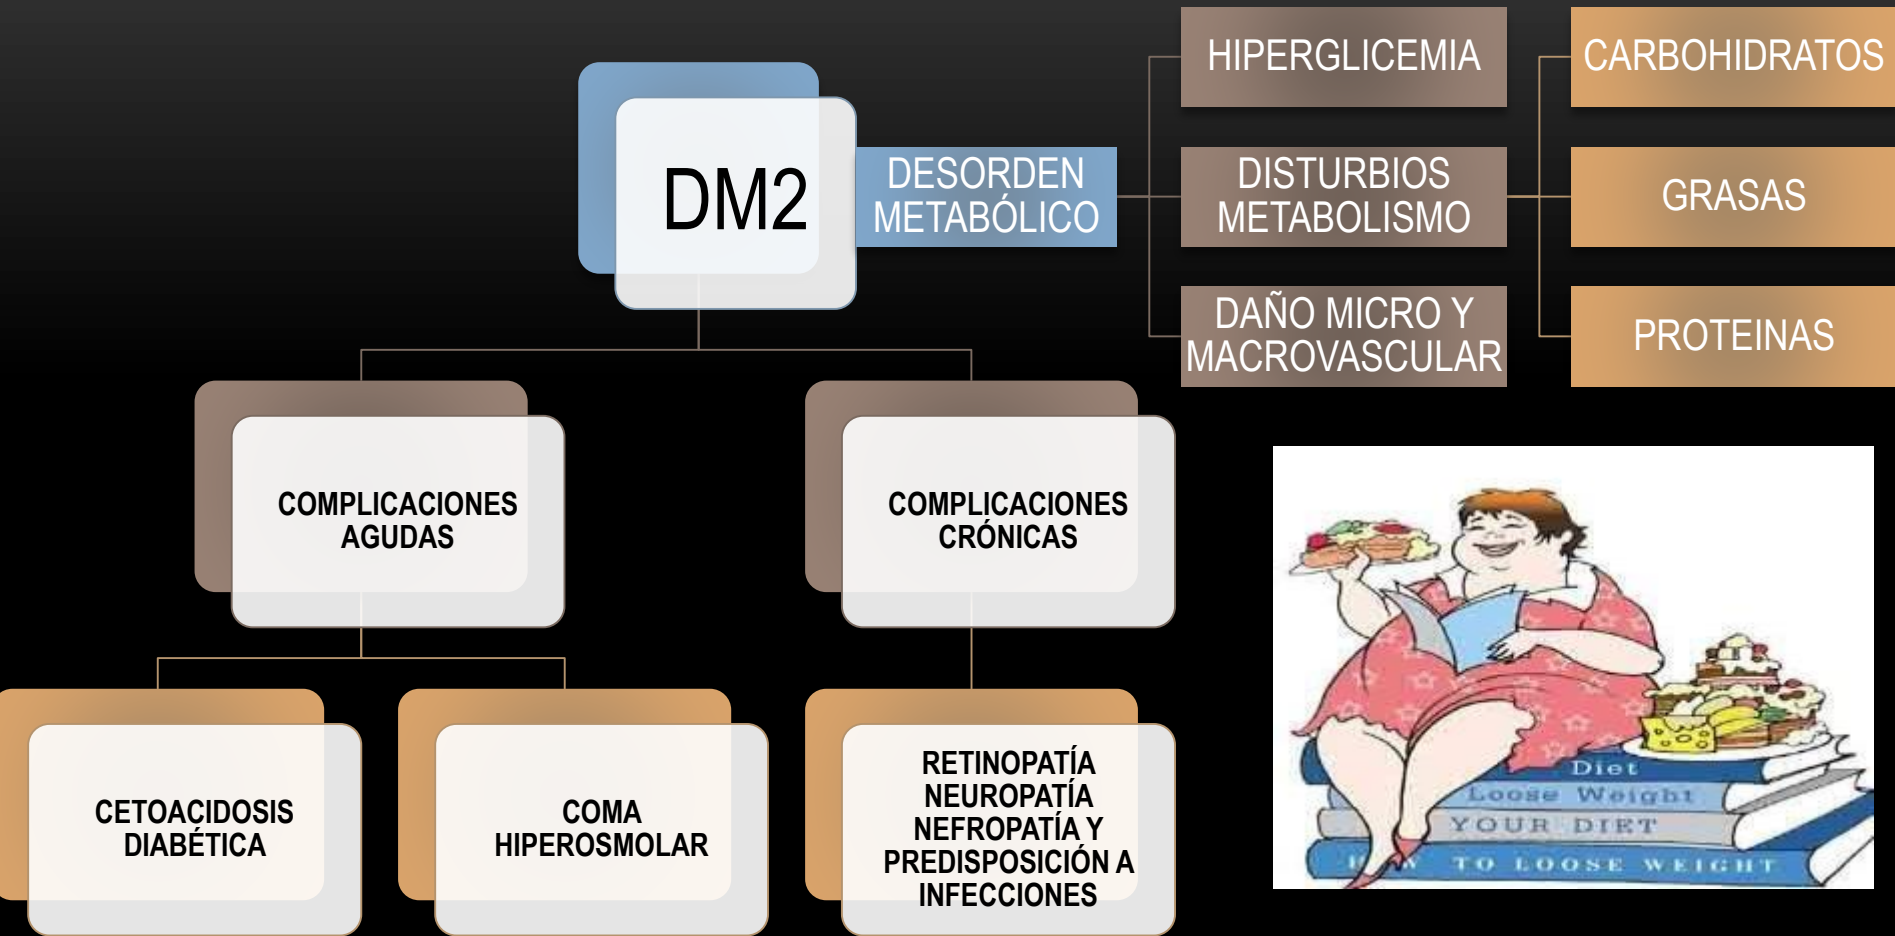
DM2

DESORDEN METABÓLICO

HIPERGLICEMIA

DISTURBIOS METABOLISMO

DAÑO MICRO Y MACROVASCULAR

CARBOHIDRATOS

GRASAS

PROTEINAS

COMPLICACIONES AGUDAS

COMPLICACIONES CRÓNICAS

CETOACIDOSIS DIABÉTICA

COMA HIPEROSMOLAR

RETINOPATÍA NEUROPATÍA NEFROPATÍA Y PREDISPOSICIÓN A INFECCIONES

Diet

Loose Weight

YOUR DIET

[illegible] TO LOOSE WEIGHT